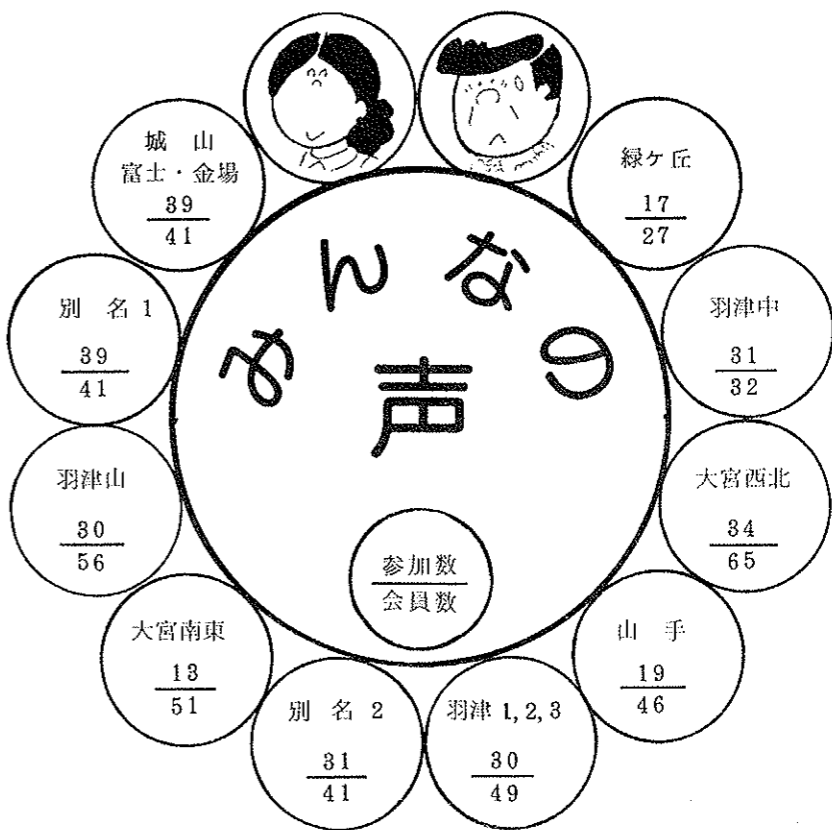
みんなの声

城山
富士・金場
$\frac{39}{41}$

緑ヶ丘
$\frac{17}{27}$

別名1
$\frac{39}{41}$

羽津中
$\frac{31}{32}$

羽津山
$\frac{30}{56}$

大宮西北
$\frac{34}{65}$

参加数
会員数

大宮南東
$\frac{13}{51}$

山手
$\frac{19}{46}$

別名2
$\frac{31}{41}$

羽津1,2,3
$\frac{30}{49}$